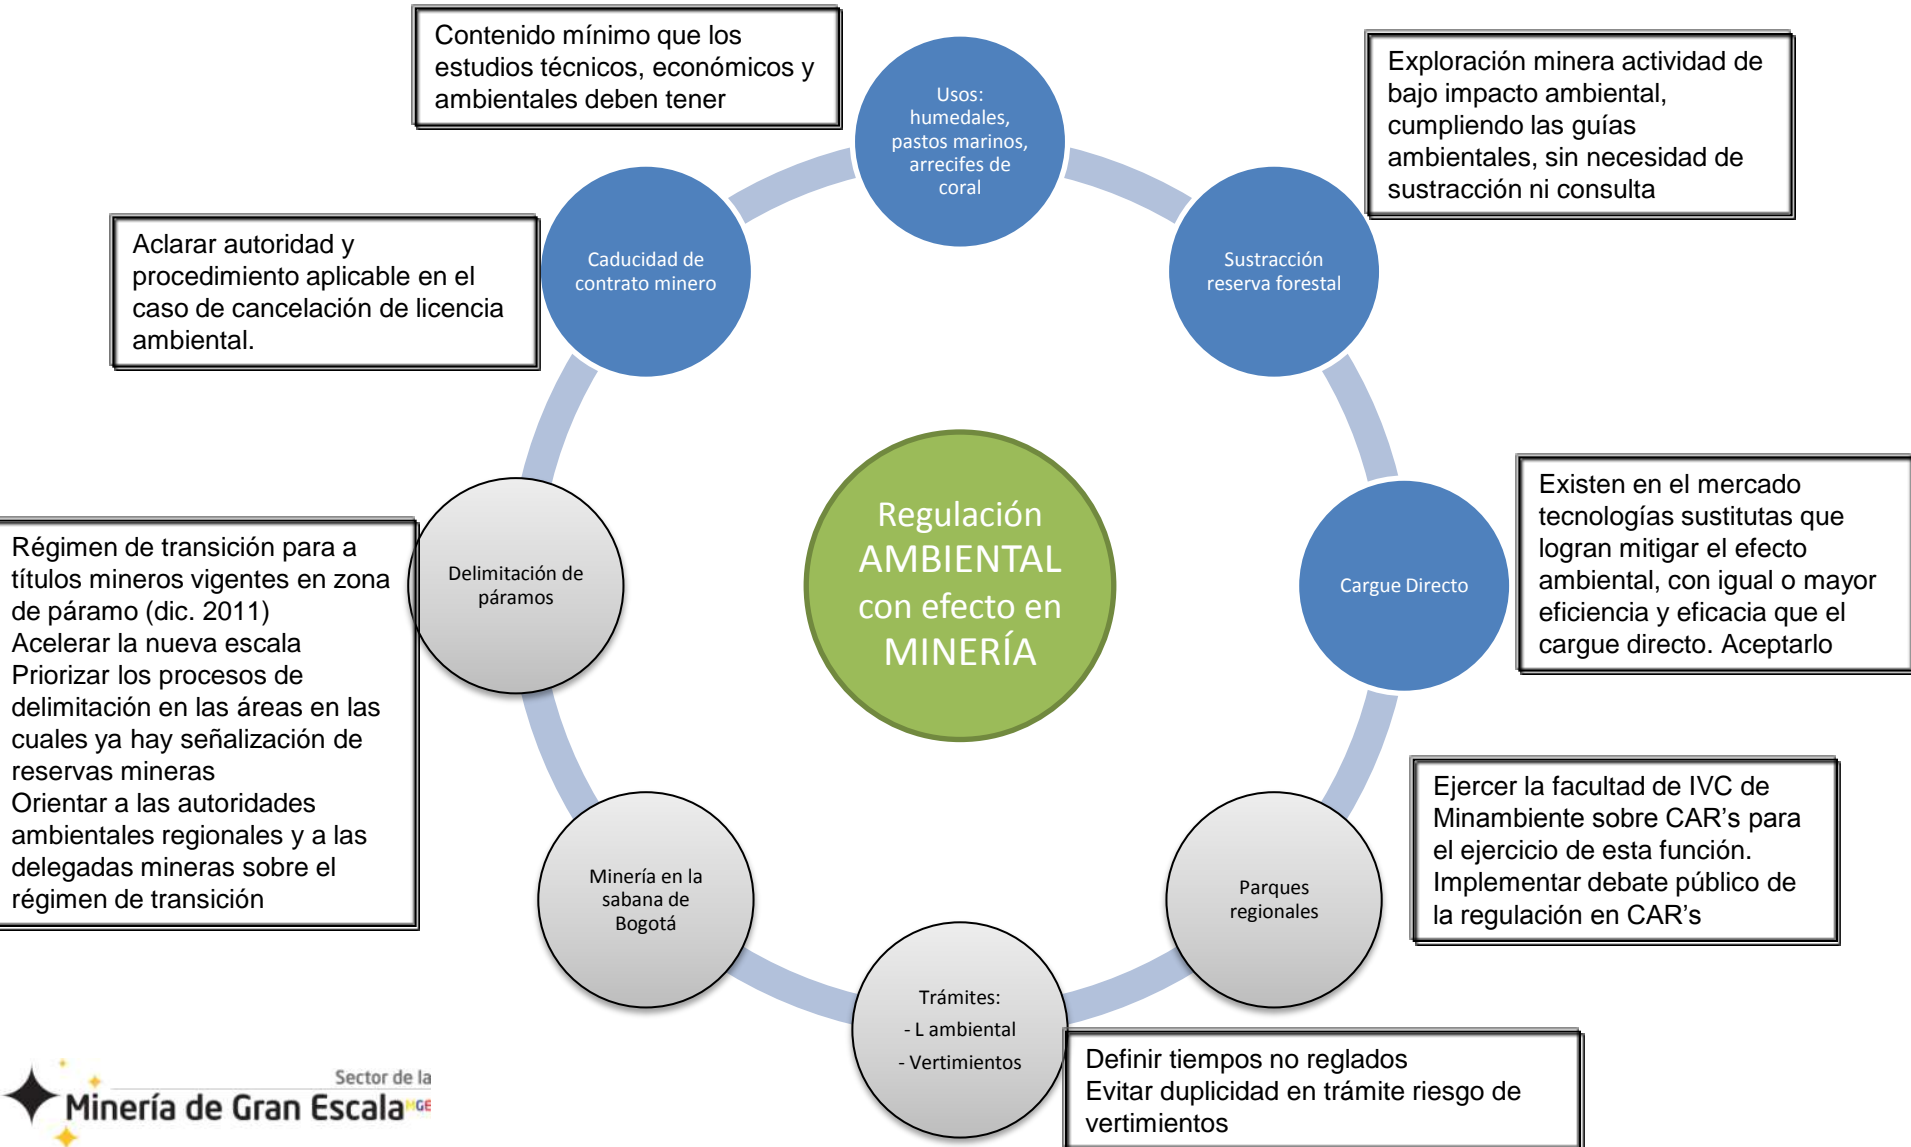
Contenido mínimo que los estudios técnicos, económicos y ambientales deben tener

Usos: humedales, pastos marinos, arrecifes de coral

Exploración minera actividad de bajo impacto ambiental, cumpliendo las guías ambientales, sin necesidad de sustracción ni consulta

Aclarar autoridad y procedimiento aplicable en el caso de cancelación de licencia ambiental.

Caducidad de contrato minero

Sustracción reserva forestal

Regulación AMBIENTAL con efecto en MINERÍA

Existen en el mercado tecnologías sustitutas que logran mitigar el efecto ambiental, con igual o mayor eficiencia y eficacia que el cargue directo. Aceptarlo

Cargue Directo

Régimen de transición para a títulos mineros vigentes en zona de páramo (dic. 2011)
Acelerar la nueva escala
Priorizar los procesos de delimitación en las áreas en las cuales ya hay señalización de reservas mineras
Orientar a las autoridades ambientales regionales y a las delegadas mineras sobre el régimen de transición

Delimitación de páramos

Ejercer la facultad de IVC de Minambiente sobre CAR's para el ejercicio de esta función.
Implementar debate público de la regulación en CAR's

Minería en la sabana de Bogotá

Parques regionales

Trámites:
- L ambiental
- Vertimientos

Definir tiempos no reglados
Evitar duplicidad en trámite riesgo de vertimientos

Sector de la
Minería de Gran Escala MGE